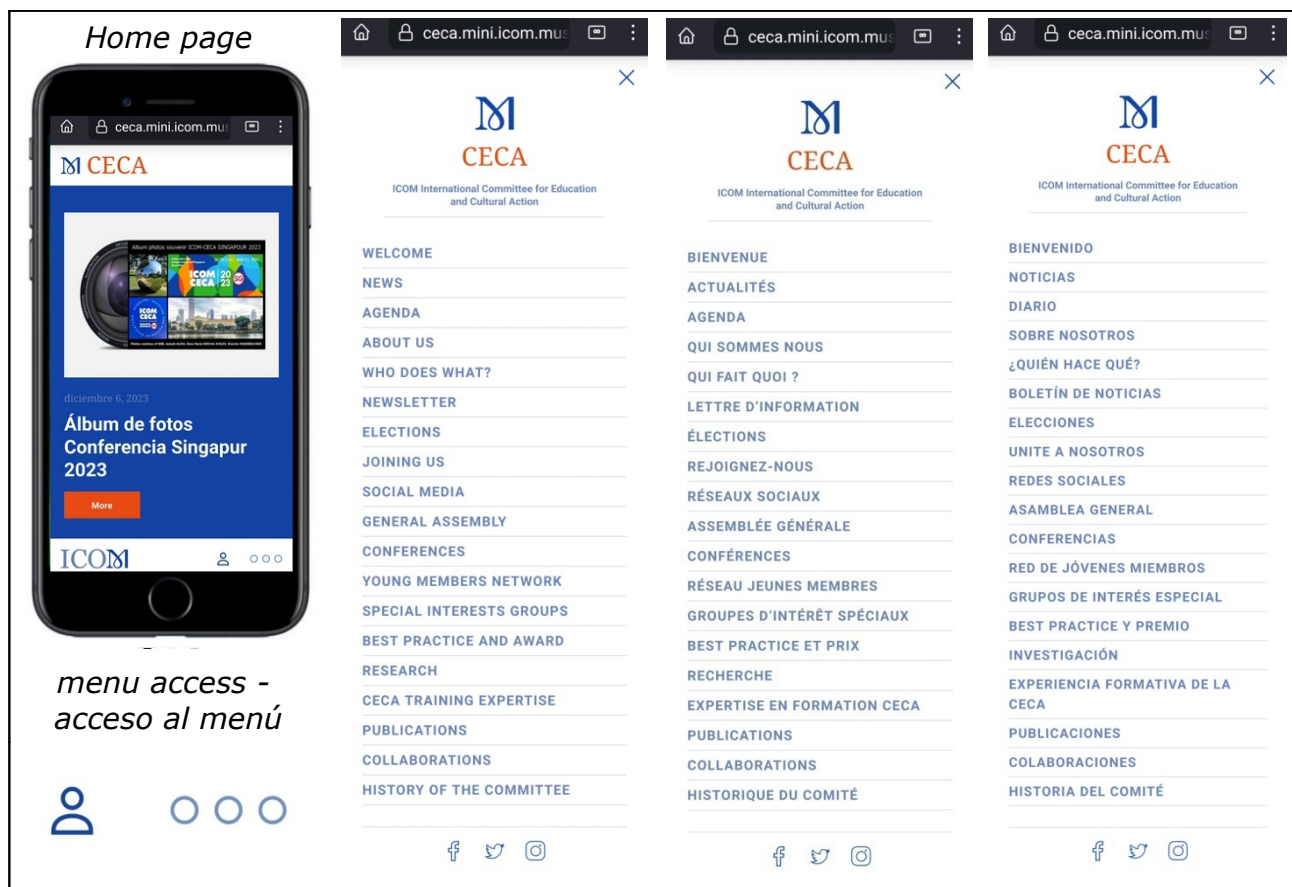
Home page

ceca.mini.icom.mus

CECA

Album photos souvenir ICOM-CECA SINGAPOUR 2023

ICOM CECA 2023

diciembre 6, 2023

Álbum de fotos Conferencia Singapur 2023

More

ICOM

menu access - acceso al menú

ceca.mini.icom.mus

×

CECA

ICOM International Committee for Education and Cultural Action

WELCOME
NEWS
AGENDA
ABOUT US
WHO DOES WHAT?
NEWSLETTER
ELECTIONS
JOINING US
SOCIAL MEDIA
GENERAL ASSEMBLY
CONFERENCES
YOUNG MEMBERS NETWORK
SPECIAL INTERESTS GROUPS
BEST PRACTICE AND AWARD
RESEARCH
CECA TRAINING EXPERTISE
PUBLICATIONS
COLLABORATIONS
HISTORY OF THE COMMITTEE

ceca.mini.icom.mus

×

CECA

ICOM International Committee for Education and Cultural Action

BIENVENUE
ACTUALITÉS
AGENDA
QUI SOMMES NOUS
QUI FAIT QUOI ?
LETTRE D'INFORMATION
ÉLECTIONS
REJOIGNEZ-NOUS
RÉSEAUX SOCIAUX
ASSEMBLÉE GÉNÉRALE
CONFÉRENCES
RÉSEAU JEUNES MEMBRES
GROUPES D'INTÉRÊT SPÉCIAUX
BEST PRACTICE ET PRIX
RECHERCHE
EXPERTISE EN FORMATION CECA
PUBLICATIONS
COLLABORATIONS
HISTORIQUE DU COMITÉ

ceca.mini.icom.mus

×

CECA

ICOM International Committee for Education and Cultural Action

BIENVENIDO
NOTICIAS
DIARIO
SOBRE NOSOTROS
¿QUIÉN HACE QUÉ?
BOLETÍN DE NOTICIAS
ELECCIONES
UNITE A NOSOTROS
REDES SOCIALES
ASAMBLEA GENERAL
CONFERENCIAS
RED DE JÓVENES MIEMBROS
GRUPOS DE INTERÉS ESPECIAL
BEST PRACTICE Y PREMIO
INVESTIGACIÓN
EXPERIENCIA FORMATIVA DE LA CECA
PUBLICACIONES
COLABORACIONES
HISTORIA DEL COMITÉ